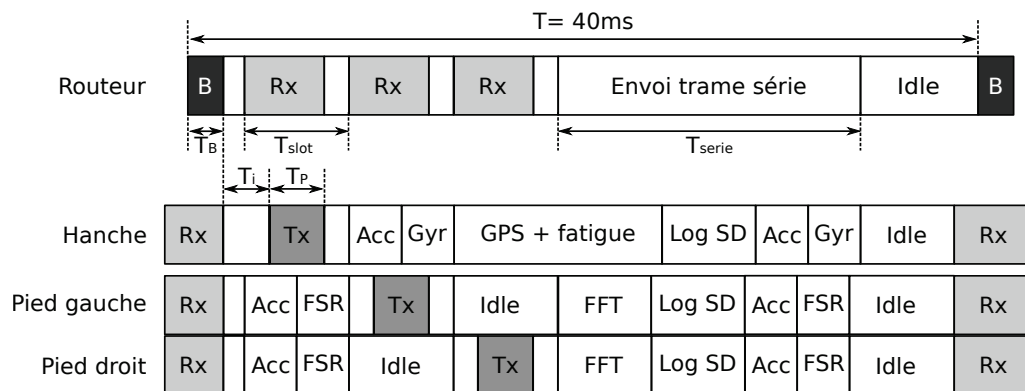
T= 40ms

Routeur | B | Rx | Rx | Rx | Envoi trame série | Idle | B

$T_B$ $T_{slot}$ $T_{serie}$

$T_i$ $T_P$

Hanche | Rx | Tx | Acc | Gyr | GPS + fatigue | Log SD | Acc | Gyr | Idle | Rx

Pied gauche | Rx | Acc | FSR | Tx | Idle | FFT | Log SD | Acc | FSR | Idle | Rx

Pied droit | Rx | Acc | FSR | Idle | Tx | FFT | Log SD | Acc | FSR | Idle | Rx